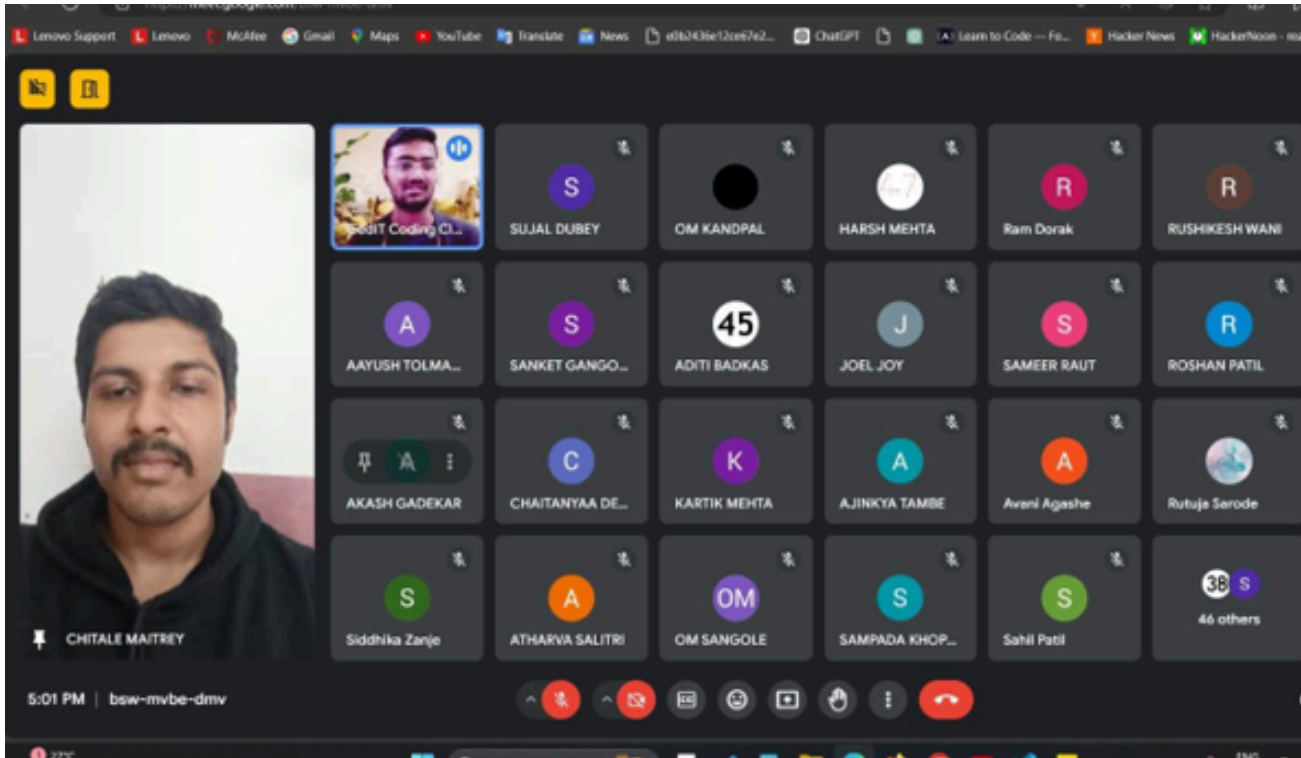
Lenovo Support Lenovo McAfee Gmail Maps YouTube Translate News e0b2436e12ce67e2... ChatGPT Learn to Code — Fo... Hacker News HackerNoon - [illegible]

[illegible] Coding Cl...

S
SUJAL DUBEY

OM KANDPAL

HARSH MEHTA

R
Ram Dorak

R
RUSHIKESH WANI

A
AAYUSH TOLMA...

S
SANKET GANGO...

45
ADITI BADKAS

J
JOEL JOY

S
SAMEER RAUT

R
ROSHAN PATIL

A
AKASH GADEKAR

C
CHAITANYAA DE...

K
KARTIK MEHTA

A
AJINKYA TAMBE

A
Avani Agashe

Rutuja Sarode

S
Siddhika Zanje

A
ATHARVA SALITRI

OM
OM SANGOLE

S
SAMPADA KHOP...

S
Sahil Patil

38 S
46 others

CHITALE MAITREY

5:01 PM | bsw-mvbe-dmv